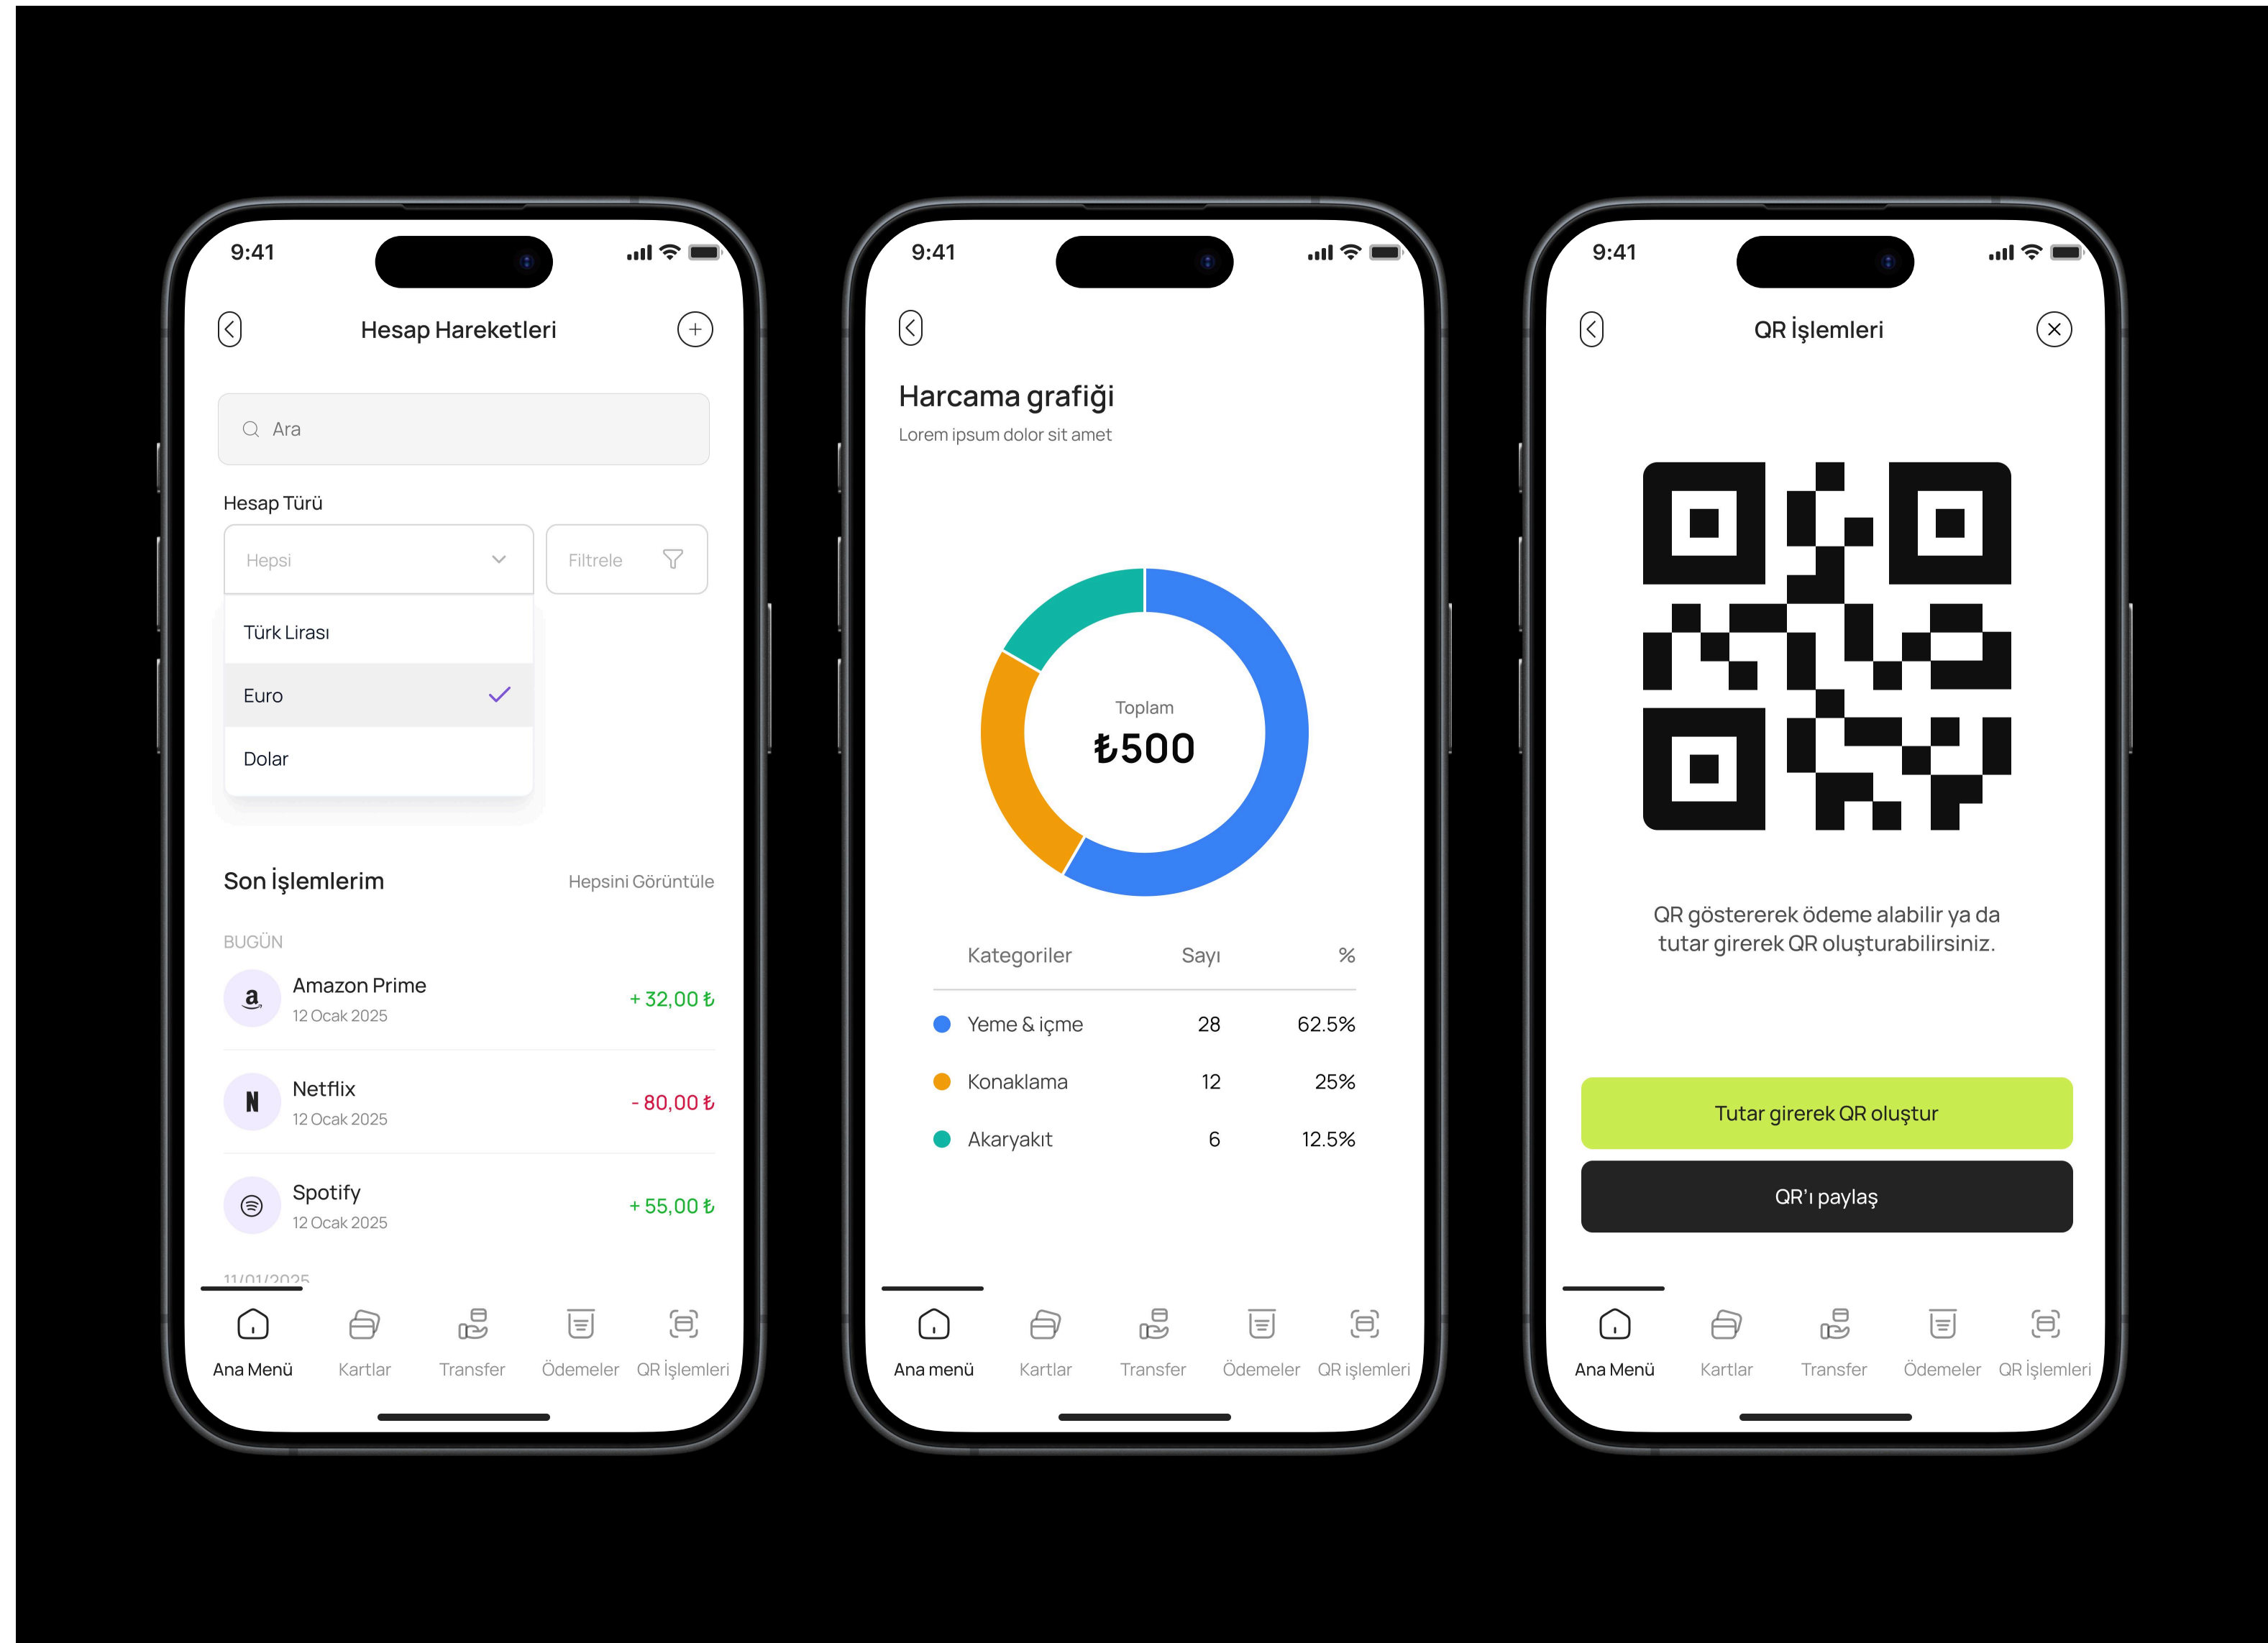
9:41

Hesap Hareketleri

Ara

Hesap Türü

Hepsi

Filtrele

Türk Lirası

Euro

Dolar

Son İşlemlerim

Hepsini Görüntüle

BUGÜN

Amazon Prime
12 Ocak 2025
+ 32,00 ₺

Netflix
12 Ocak 2025
- 80,00 ₺

Spotify
12 Ocak 2025
+ 55,00 ₺

11/01/2025

Ana Menü
Kartlar
Transfer
Ödemeler
QR İşlemleri

9:41

Harcama grafiği

Lorem ipsum dolor sit amet

Toplam
₺500

| Kategoriler | Sayı | % |
|---|---|---|
| Yeme & içme | 28 | 62.5% |
| Konaklama | 12 | 25% |
| Akaryakıt | 6 | 12.5% |

Ana menü
Kartlar
Transfer
Ödemeler
QR işlemleri

9:41

QR İşlemleri

QR göstererek ödeme alabilir ya da tutar girerek QR oluşturabilirsiniz.

Tutar girerek QR oluştur

QR'ı paylaş

Ana Menü
Kartlar
Transfer
Ödemeler
QR İşlemleri